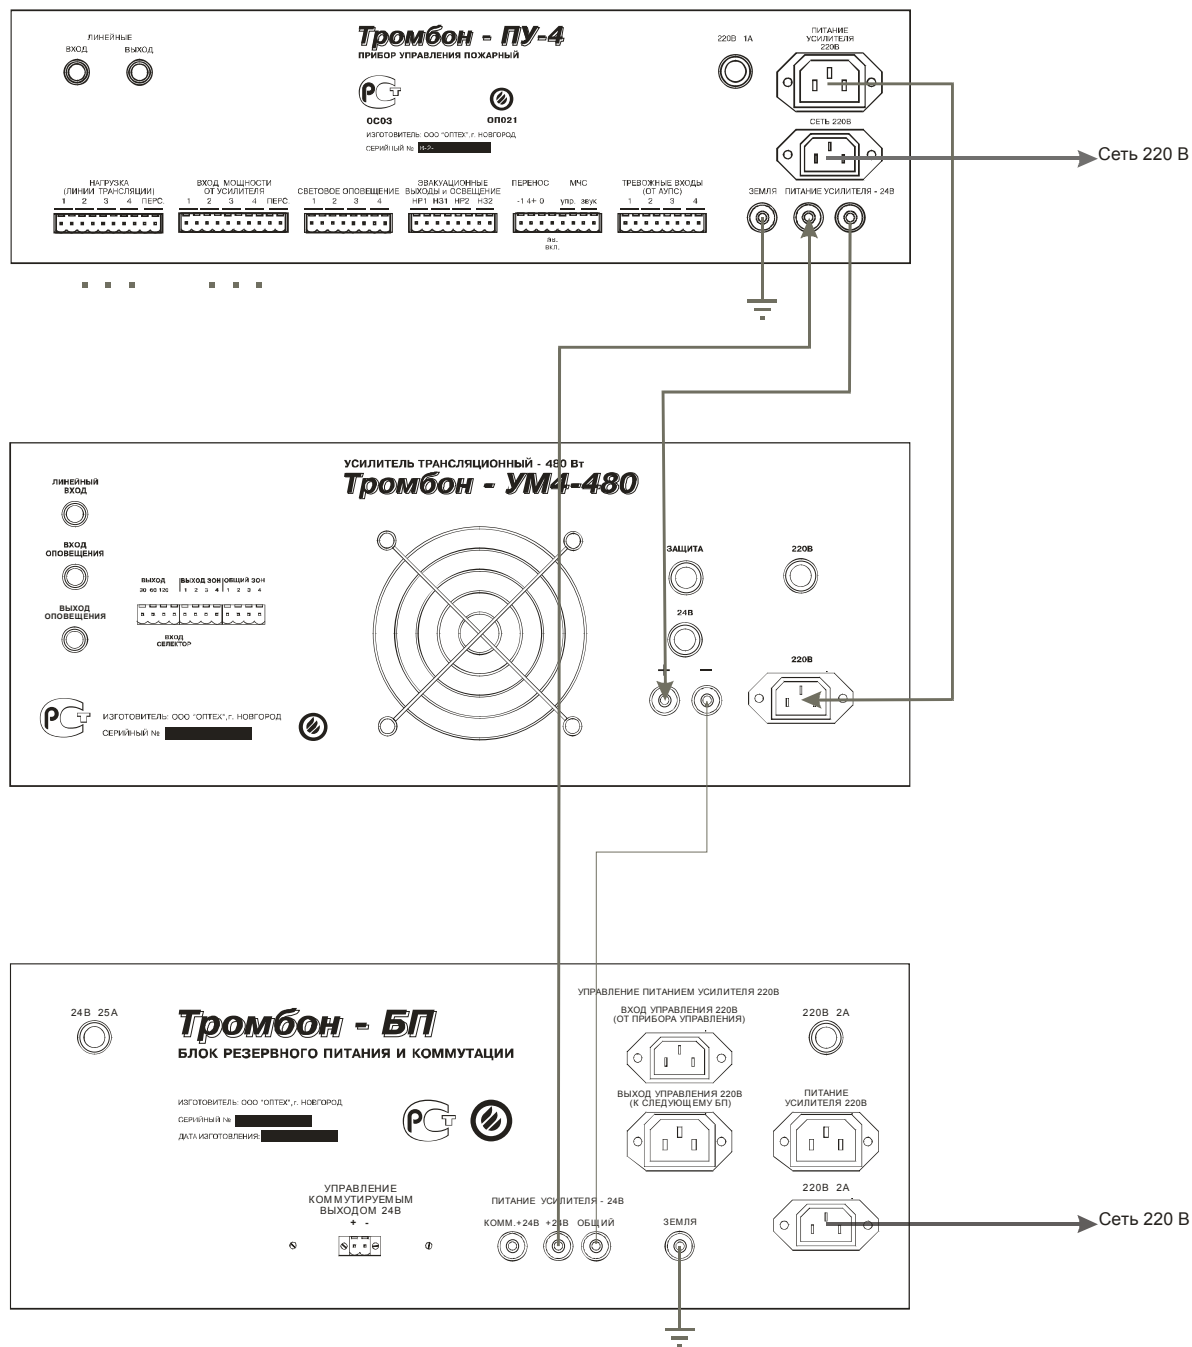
ЛИНЕЙНЫЕ
ВХОД ВЫХОД

Тромбон - ПУ-4
ПРИБОР УПРАВЛЕНИЯ ПОЖАРНЫЙ

ОС03 ОП021
ИЗГОТОВИТЕЛЬ: ООО "ОПТЕХ", г. НОВГОРОД
СЕРИЙНЫЙ №

220В 1А

ПИТАНИЕ УСИЛИТЕЛЯ 220В

СЕТЬ 220В

Сеть 220 В

НАГРУЗКА (ЛИНИИ ТРАНСЛЯЦИИ) 1 2 3 4 ПЕРС.
ВХОД МОЩНОСТИ ОТ УСИЛИТЕЛЯ 1 2 3 4 ПЕРС
СВЕТОВОЕ ОПОВЕЩЕНИЕ 1 2 3 4
ЭВАКУАЦИОННЫЕ ВЫХОДЫ и ОСВЕЩЕНИЕ НР1 НЗ1 НР2 НЗ2
ПЕРЕНОС -1 4+ 0
МЧС упр. звук
вкл.
ТРЕВОЖНЫЕ ВХОДЫ (ОТ АУПС) 1 2 3 4

ЗЕМЛЯ ПИТАНИЕ УСИЛИТЕЛЯ - 24В

УСИЛИТЕЛЬ ТРАНСЛЯЦИОННЫЙ - 480 Вт
Тромбон - УМ4-480

ЛИНЕЙНЫЙ ВХОД
ВХОД ОПОВЕЩЕНИЯ
ВЫХОД ОПОВЕЩЕНИЯ

ВЫХОД 30 60 120
ВЫХОД ЗОН 1 2 3 4
ОБЩИЙ ЗОН 1 2 3 4
ВХОД СЕЛЕКТОР

ЗАЩИТА
220В
24В
+ −
220В

ИЗГОТОВИТЕЛЬ: ООО "ОПТЕХ", г. НОВГОРОД
СЕРИЙНЫЙ №

24В 25А

Тромбон - БП
БЛОК РЕЗЕРВНОГО ПИТАНИЯ И КОММУТАЦИИ

ИЗГОТОВИТЕЛЬ: ООО "ОПТЕХ", г. НОВГОРОД
СЕРИЙНЫЙ №
ДАТА ИЗГОТОВЛЕНИЯ:

УПРАВЛЕНИЕ ПИТАНИЕМ УСИЛИТЕЛЯ 220В
ВХОД УПРАВЛЕНИЯ 220В (ОТ ПРИБОРА УПРАВЛЕНИЯ)
220В 2А
ВЫХОД УПРАВЛЕНИЯ 220В (К СЛЕДУЮЩЕМУ БП)
ПИТАНИЕ УСИЛИТЕЛЯ 220В
220В 2А

Сеть 220 В

УПРАВЛЕНИЕ КОММУТИРУЕМЫМ ВЫХОДОМ 24В
+ -

ПИТАНИЕ УСИЛИТЕЛЯ - 24В
КОММ.+24В +24В ОБЩИЙ
ЗЕМЛЯ